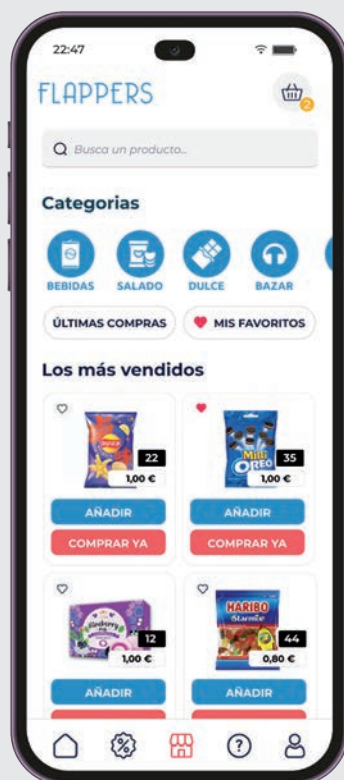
22:47

FLAPPERS

2

Busca un producto...

Categorias

BEBIDAS
SALADO
DULCE
BAZAR

ÚLTIMAS COMPRAS
MIS FAVORITOS

Los más vendidos

22
1,00 €
AÑADIR
COMPRAR YA

Mini OREO
35
1,00 €
AÑADIR
COMPRAR YA

12
1,00 €
AÑADIR

HARIBO
44
0,80 €
AÑADIR